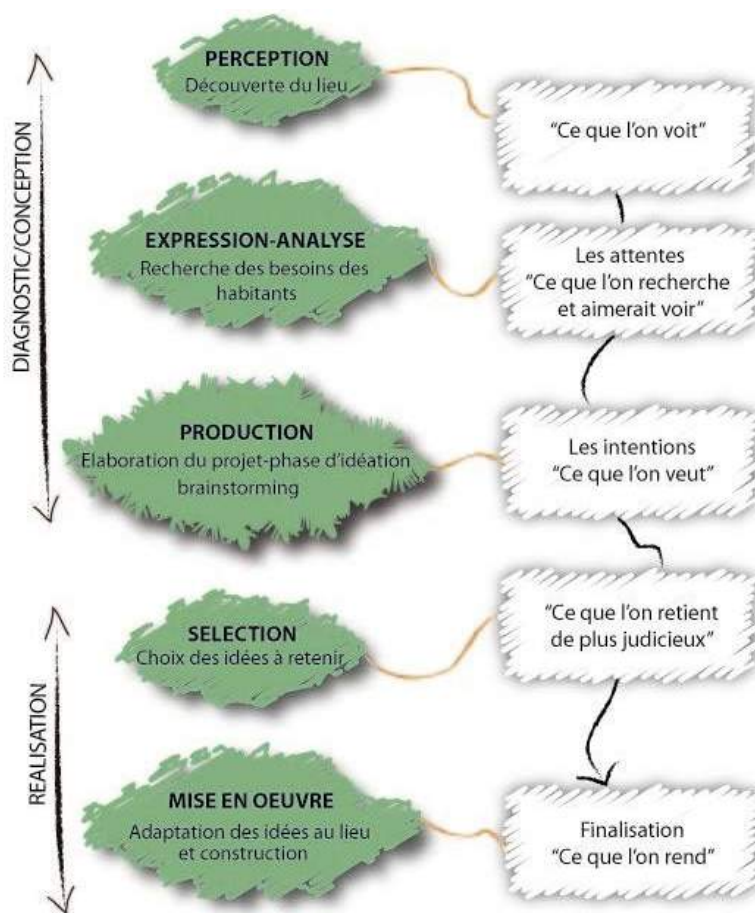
DIAGNOSTIC/CONCEPTION

PERCEPTION
Découverte du lieu

"Ce que l'on voit"

EXPRESSION-ANALYSE
Recherche des besoins des habitants

Les attentes
"Ce que l'on recherche et aimerait voir"

PRODUCTION
Elaboration du projet-phase d'idéation brainstorming

Les intentions
"Ce que l'on veut"

REALISATION

SELECTION
Choix des idées à retenir

"Ce que l'on retient de plus judicieux"

MISE EN OEUVRE
Adaptation des idées au lieu et construction

Finalisation
"Ce que l'on rend"